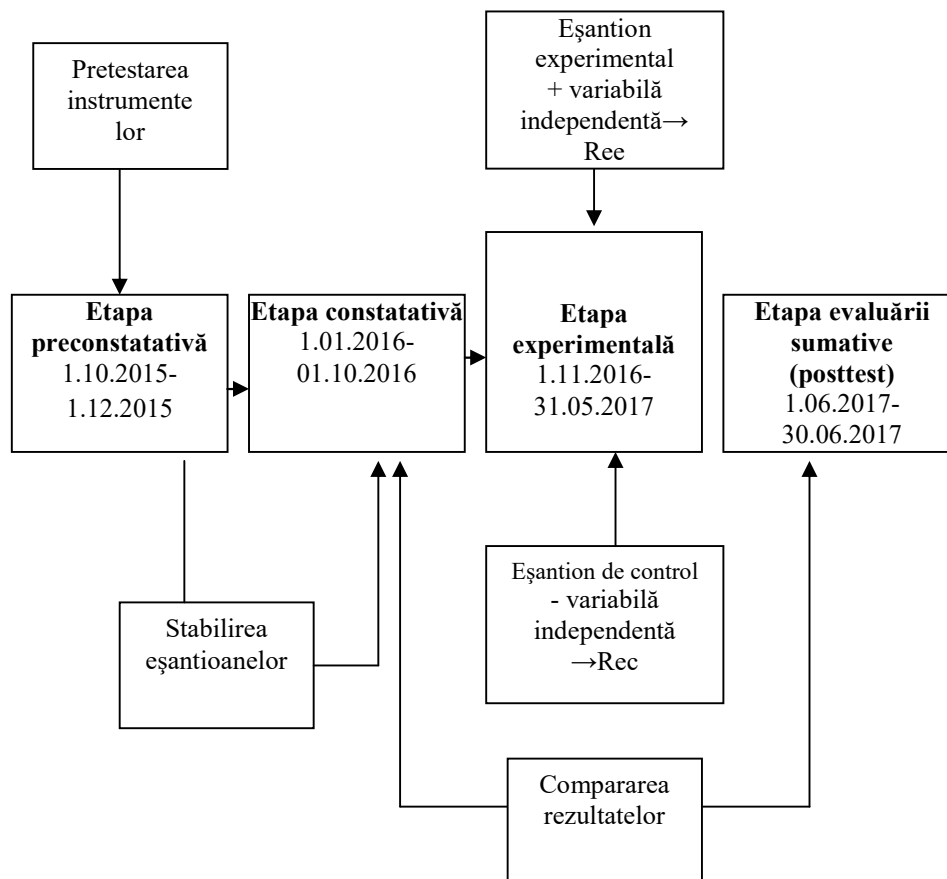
Pretestarea instrumentelor

Eşantion experimental + variabilă independentă→ Ree

Etapa preconstatativă 1.10.2015-1.12.2015

Etapa constatativă 1.01.2016-01.10.2016

Etapa experimentală 1.11.2016-31.05.2017

Etapa evaluării sumative (posttest) 1.06.2017-30.06.2017

Stabilirea eşantioanelor

Eşantion de control - variabilă independentă →Rec

Compararea rezultatelor